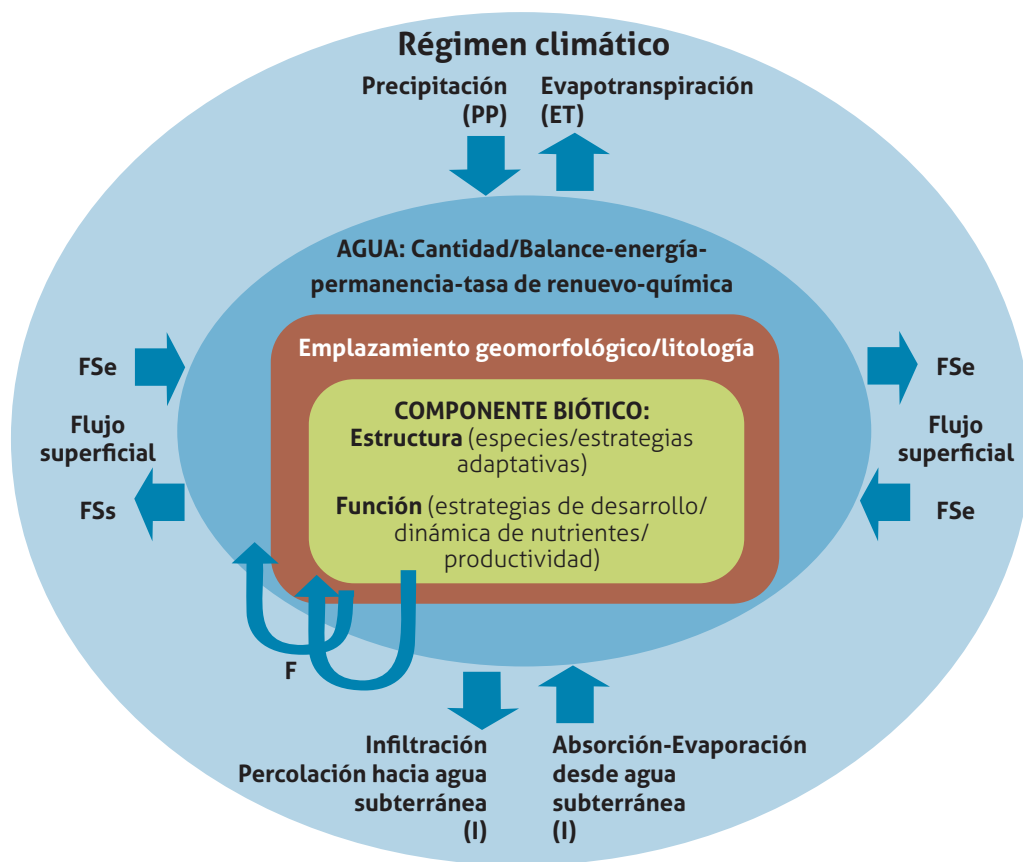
Régimen climático

Precipitación (PP)

Evapotranspiración (ET)

AGUA: Cantidad/Balance-energía-permanencia-tasa de renuevo-química

Emplazamiento geomorfológico/litología

COMPONENTE BIÓTICO:
Estructura (especies/estrategias adaptativas)

Función (estrategias de desarrollo/dinámica de nutrientes/productividad)

FSe

Flujo superficial

FSs

FSe

Flujo superficial

FSe

F

Infiltración
Percolación hacia agua subterránea
(I)

Absorción-Evaporación desde agua subterránea
(I)